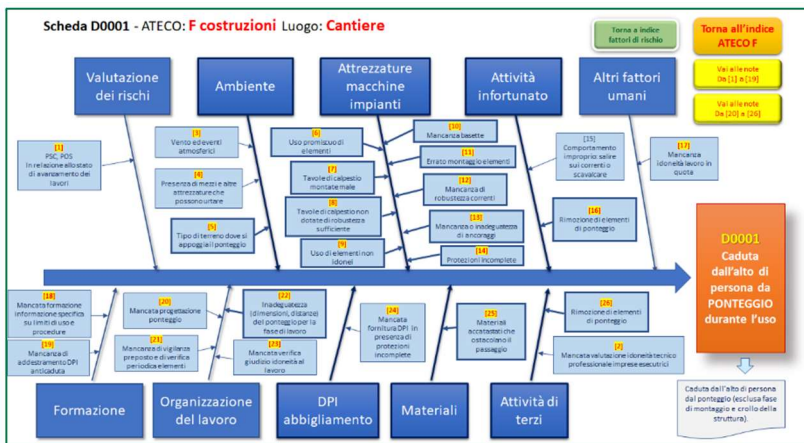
Scheda D0001 - ATECO: F costruzioni Luogo: Cantiere

Torna a indice fattori di rischio

Torna all'indice ATECO F

Vai alle note Da [1] a [19]

Vai alle note Da [20] a [26]

Valutazione dei rischi

Ambiente

Attrezzature macchine impianti

Attività infortunato

Altri fattori umani

[1] PSC, POS In relazione allo stato di avanzamento dei lavori

[3] Vento ed eventi atmosferici

[4] Presenza di mezzi e altre attrezzature che possono urtare

[5] Tipo di terreno dove si appoggia il ponteggio

[6] Uso promiscuo di elementi

[7] Tavole di calpestio montate male

[8] Tavole di calpestio non dotate di robustezza sufficiente

[9] Uso di elementi non idonei

[10] Mancanza basette

[11] Errato montaggio elementi

[12] Mancanza di robustezza correnti

[13] Mancanza o inadeguatezza di ancoraggi

[14] Protezioni incomplete

[15] Comportamento improprio: salire sui correnti o scavalcare

[16] Rimozione di elementi di ponteggio

[17] Mancanza idoneità lavoro in quota

D0001 Caduta dall'alto di persona da PONTEGGIO durante l'uso

[18] Mancata formazione informazione specifica su limiti di uso e procedure

[19] Mancanza di addestramento DPI anticaduta

[20] Mancata progettazione ponteggio

[21] Mancanza di vigilanza preposto e di verifica periodica elementi

[22] Inadeguatezza (dimensioni, distanze) del ponteggio per la fase di lavoro

[23] Mancata verifica giudizio idoneità al lavoro

[24] Mancata fornitura DPI in presenza di protezioni incomplete

[25] Materiali accatastati che ostacolano il passaggio

[26] Rimozione di elementi di ponteggio

[2] Mancata valutazione idoneità tecnico professionale imprese esecutrici

Formazione

Organizzazione del lavoro

DPI abbigliamento

Materiali

Attività di terzi

Caduta dall'alto di persona dal ponteggio (escluse fase di montaggio e crollo della struttura).